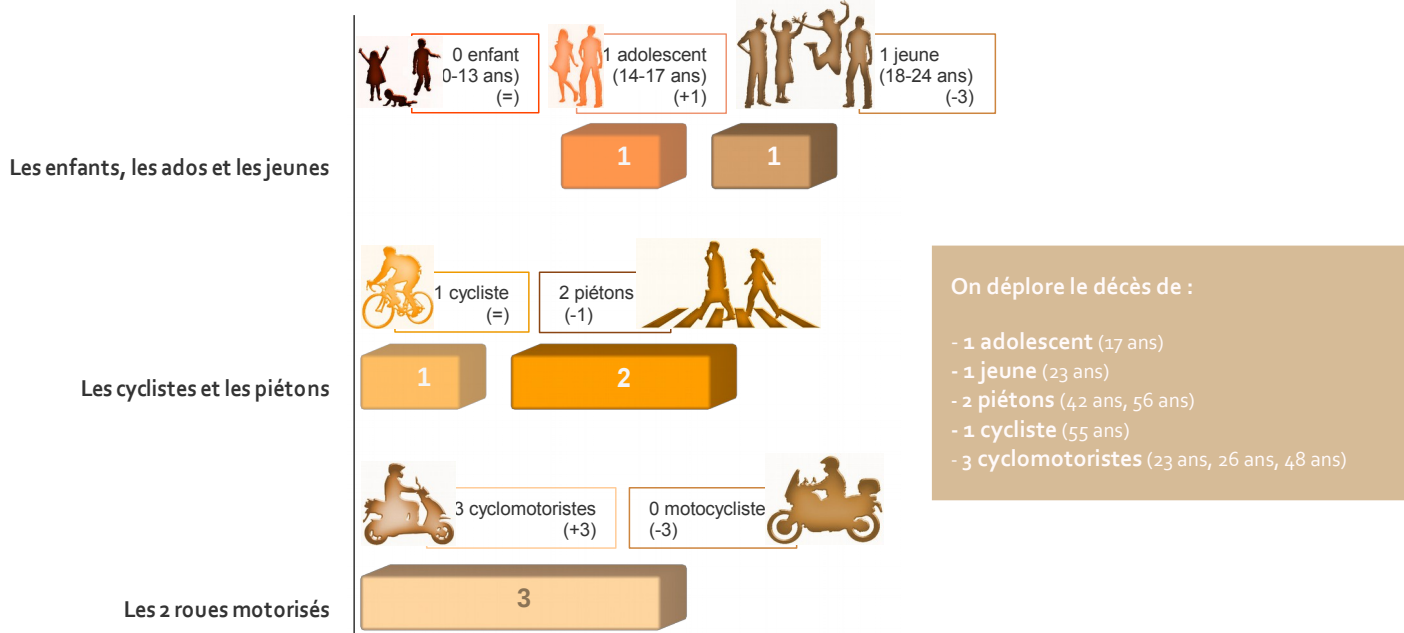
0 enfant
0-13 ans)
(=)

1 adolescent
(14-17 ans)
(+1)

1 jeune
(18-24 ans)
(-3)

Les enfants, les ados et les jeunes

1

1

1 cycliste
(=)

2 piétons
(-1)

Les cyclistes et les piétons

1

2

3 cyclomotoristes
(+3)

0 motocycliste
(-3)

Les 2 roues motorisés

3

On déplore le décès de :

- **1 adolescent** (17 ans)
- **1 jeune** (23 ans)
- **2 piétons** (42 ans, 56 ans)
- **1 cycliste** (55 ans)
- **3 cyclomotoristes** (23 ans, 26 ans, 48 ans)